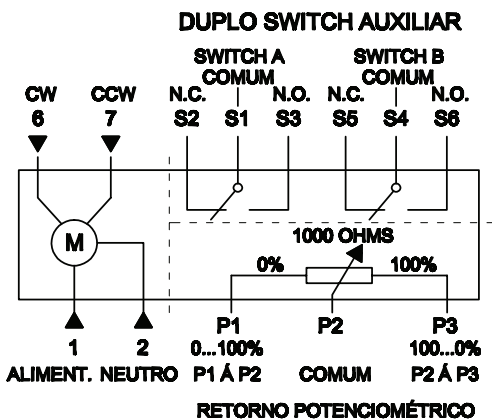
DUPLO SWITCH AUXILIAR

SWITCH A
COMUM

SWITCH B
COMUM

CW
6

CCW
7

N.C.
S2

S1

N.O.
S3

N.C.
S5

S4

N.O.
S6

M

1000 OHMS

0%

100%

P1
0...100%
P1 Á P2

P2
COMUM

P3
100...0%
P2 Á P3

1
ALIMENT.

2
NEUTRO

RETORNO POTENCIOMÉTRICO